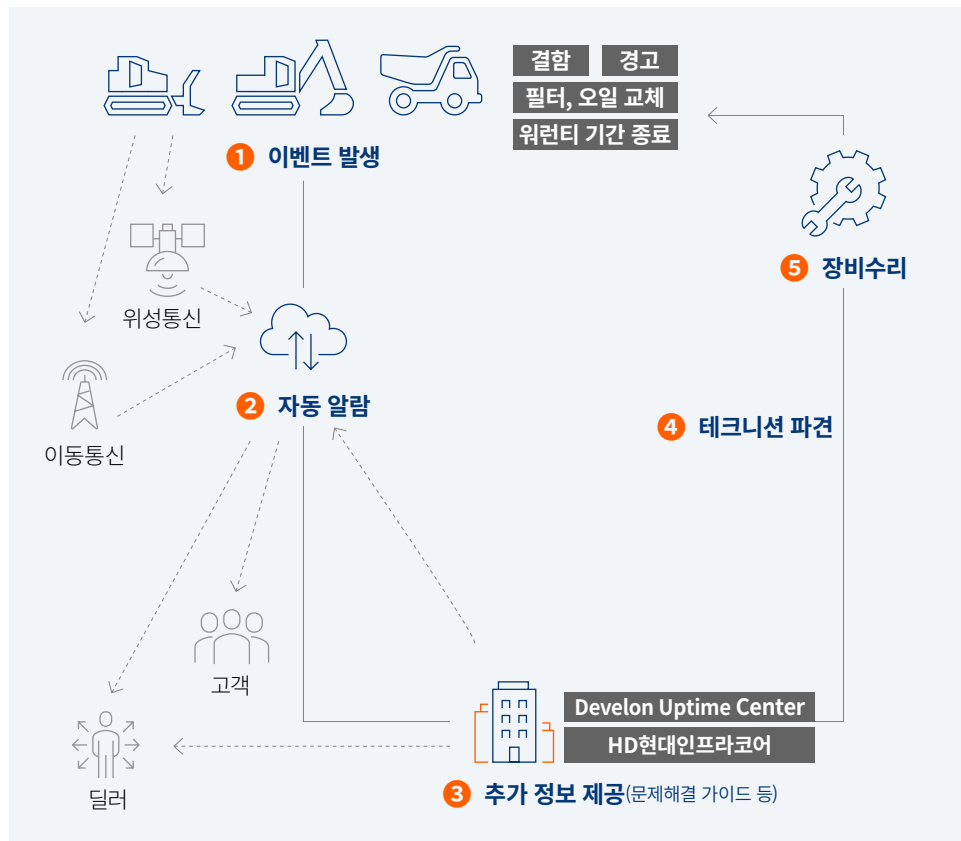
결함
경고
필터, 오일 교체
워런티 기간 종료

1 이벤트 발생

위성통신

이동통신

2 자동 알람

5 장비수리

4 테크니션 파견

고객

딜러

Develon Uptime Center
HD현대인프라코어

3 추가 정보 제공(문제해결 가이드 등)